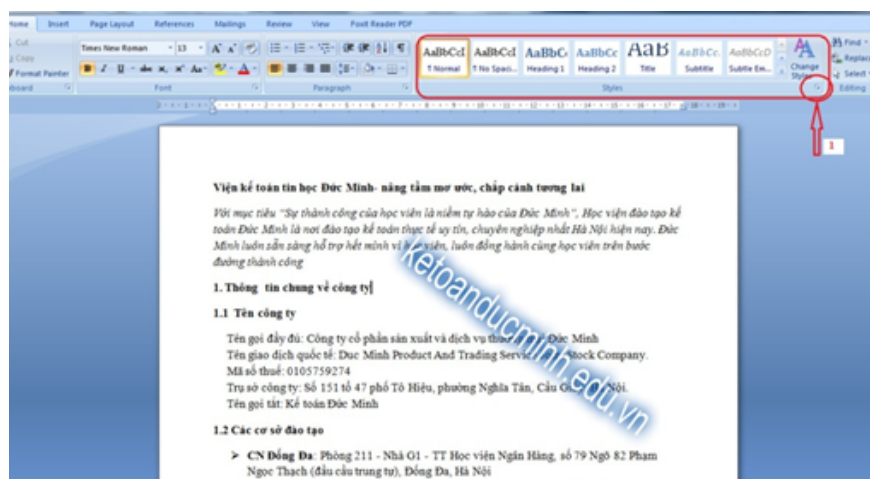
Home Insert Page Layout References Mailings Review View Foxit Reader PDF

Cut
Copy
Format Painter
board

Times New Roman 13
Font
Paragraph

AaBbCcI ¶ Normal
AaBbCcI ¶ No Spaci...
AaBbCc Heading 1
AaBbCc Heading 2
AaB Title
AaBbCc. Subtitle
AaBbCcD Subtle Em...
Change Styles
Styles

Find
Replace
Select
Editing

1

Viện kế toán tin học Đức Minh- nâng tầm mơ ước, chắp cánh tương lai

Với mục tiêu "Sự thành công của học viên là niềm tự hào của Đức Minh", Học viện đào tạo kế toán Đức Minh là nơi đào tạo kế toán thực tế uy tín, chuyên nghiệp nhất Hà Nội hiện nay. Đức Minh luôn sẵn sàng hỗ trợ hết mình vì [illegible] viên, luôn đồng hành cùng học viên trên bước đường thành công

1. Thông tin chung về công ty

1.1 Tên công ty

Tên gọi đầy đủ: Công ty cổ phần sản xuất và dịch vụ thư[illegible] Đức Minh
Tên giao dịch quốc tế: Duc Minh Product And Trading Servic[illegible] Stock Company.
Mã số thuế: 0105759274
Trụ sở công ty: Số 151 tổ 47 phố Tô Hiệu, phường Nghĩa Tân, Cầu G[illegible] Nội.
Tên gọi tắt: Kế toán Đức Minh

1.2 Các cơ sở đào tạo

➤ CN Đống Đa: Phòng 211 - Nhà G1 - TT Học viện Ngân Hàng, số 79 Ngõ 82 Phạm Ngọc Thạch (đầu cầu trung tự), Đống Đa, Hà Nội

ketoanducminh.edu.vn